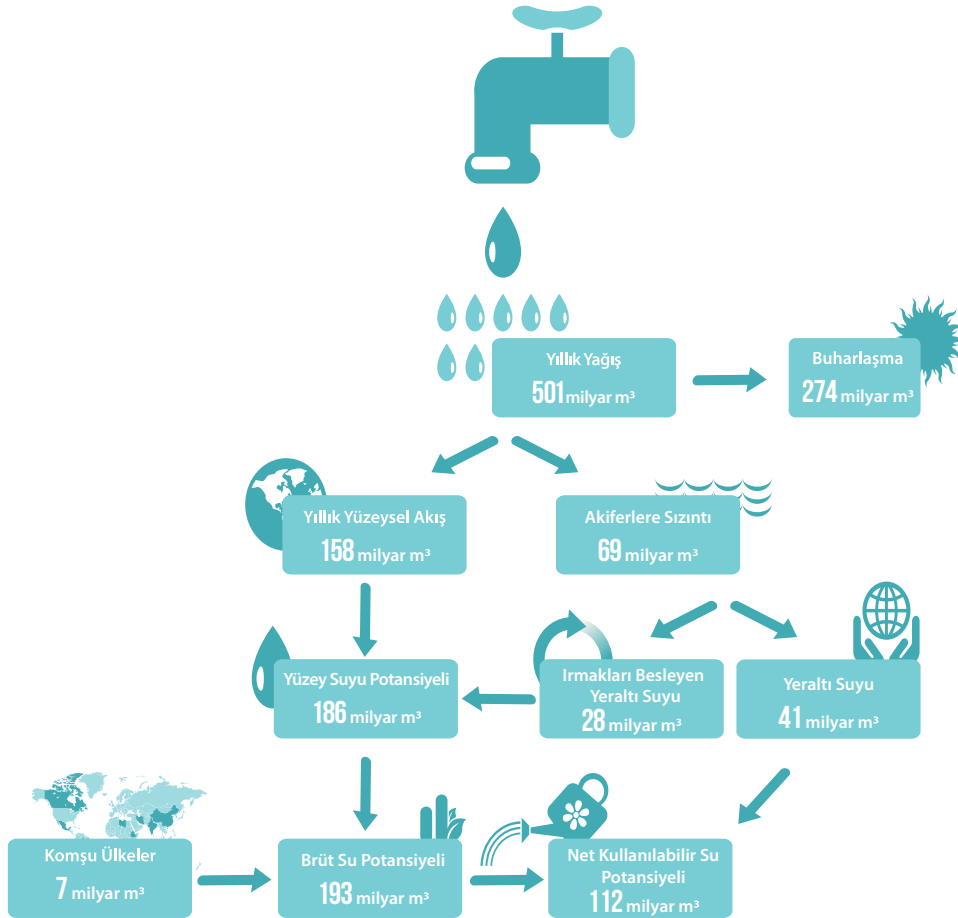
Yıllık Yağış
501 milyar m³

Buharlaşma
274 milyar m³

Yıllık Yüzeysel Akış
158 milyar m³

Akiferlere Sızıntı
69 milyar m³

Yüzey Suyu Potansiyeli
186 milyar m³

Irmakları Besleyen Yeraltı Suyu
28 milyar m³

Yeraltı Suyu
41 milyar m³

Komşu Ülkeler
7 milyar m³

Brüt Su Potansiyeli
193 milyar m³

Net Kullanılabilir Su Potansiyeli
112 milyar m³